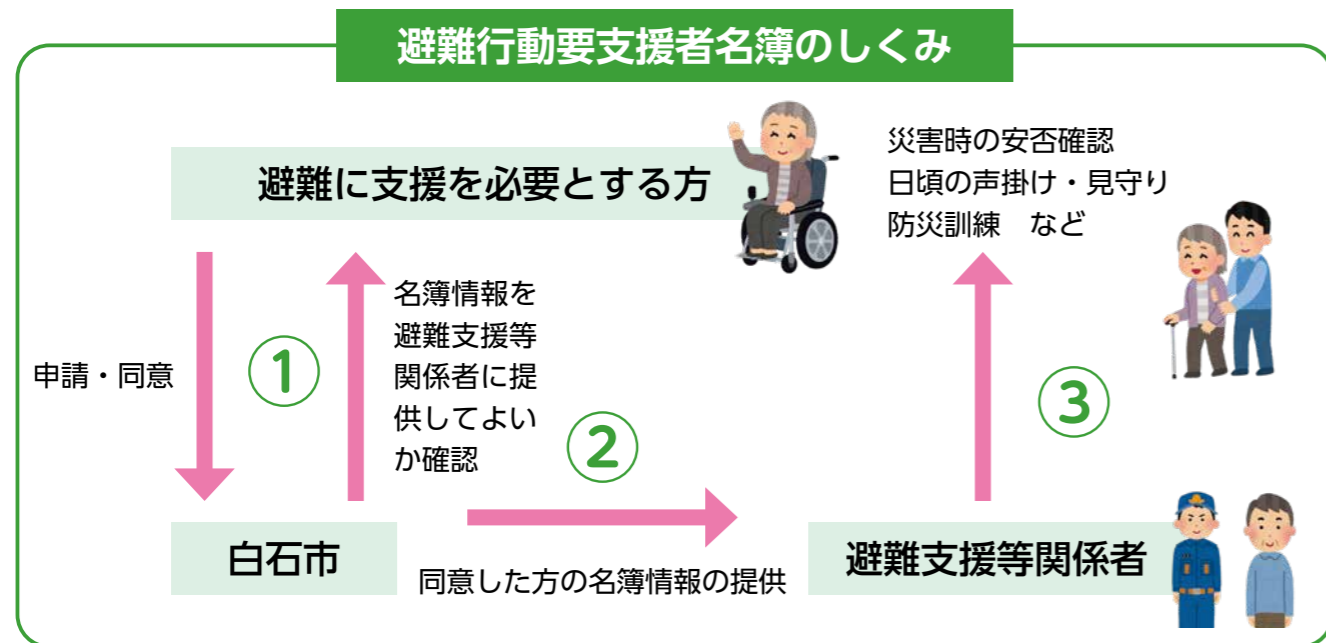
避難行動要支援者名簿のしくみ

避難に支援を必要とする方

災害時の安否確認
日頃の声掛け・見守り
防災訓練　など

申請・同意

①

名簿情報を避難支援等関係者に提供してよいか確認

②

③

白石市

同意した方の名簿情報の提供

避難支援等関係者